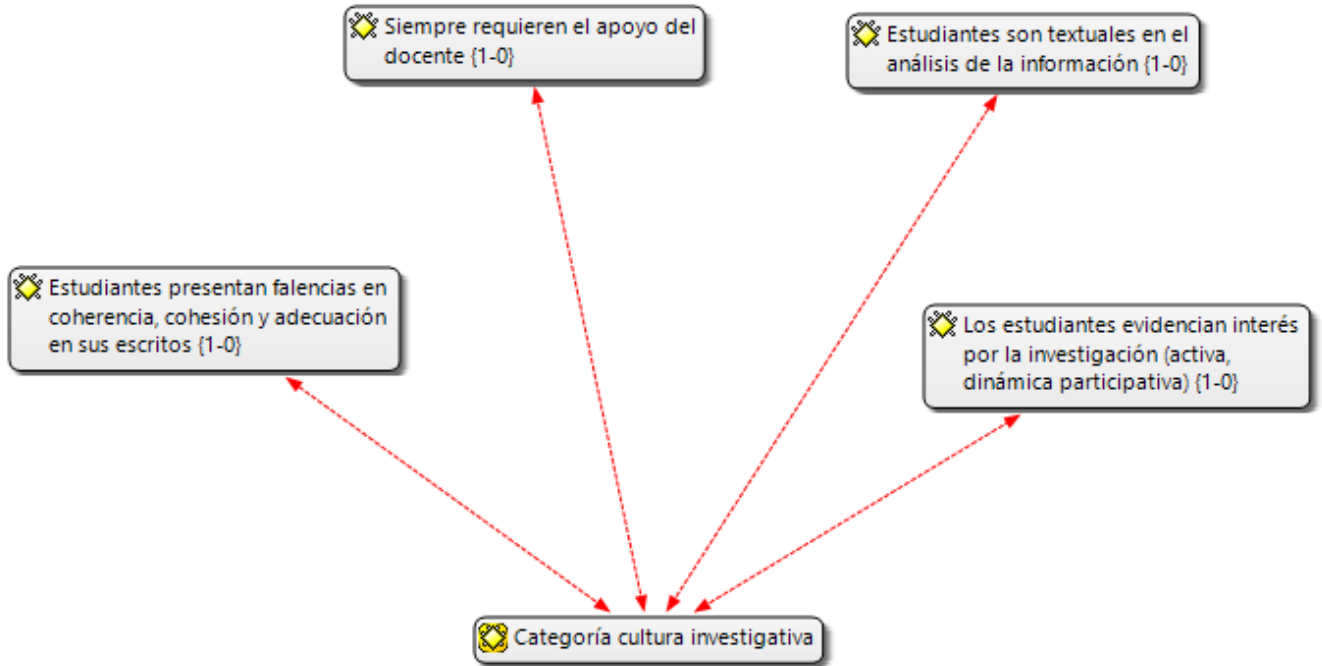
Siempre requieren el apoyo del docente {1-0}

Estudiantes son textuales en el análisis de la información {1-0}

Estudiantes presentan falencias en coherencia, cohesión y adecuación en sus escritos {1-0}

Los estudiantes evidencian interés por la investigación (activa, dinámica participativa) {1-0}

Categoría cultura investigativa